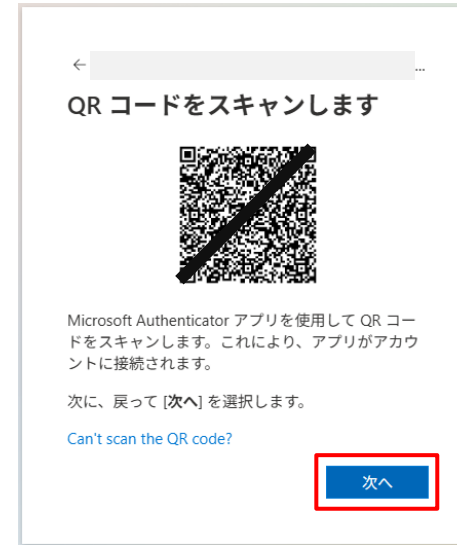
←

QR コードをスキャンします

Microsoft Authenticator アプリを使用して QR コードをスキャンします。これにより、アプリがアカウントに接続されます。

次に、戻って [次へ] を選択します。

Can't scan the QR code?

次へ